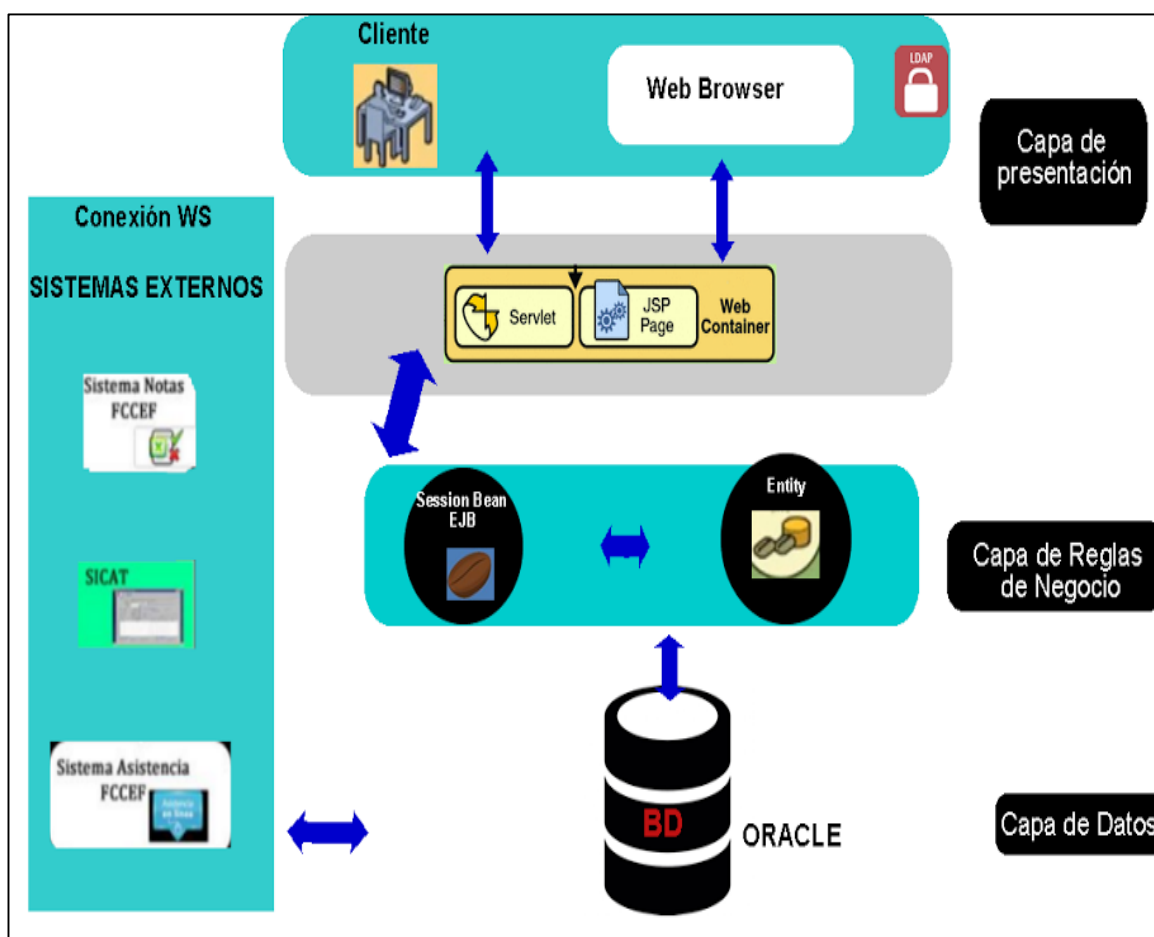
Cliente

Web Browser

LDAP

Capa de presentación

Conexión WS

SISTEMAS EXTERNOS

Servlet

JSP Page

Web Container

Sistema Notas FCCEF

Session Bean EJB

Entity

Capa de Reglas de Negocio

SICAT

Sistema Asistencia FCCEF

Asistencia en línea

BD

ORACLE

Capa de Datos